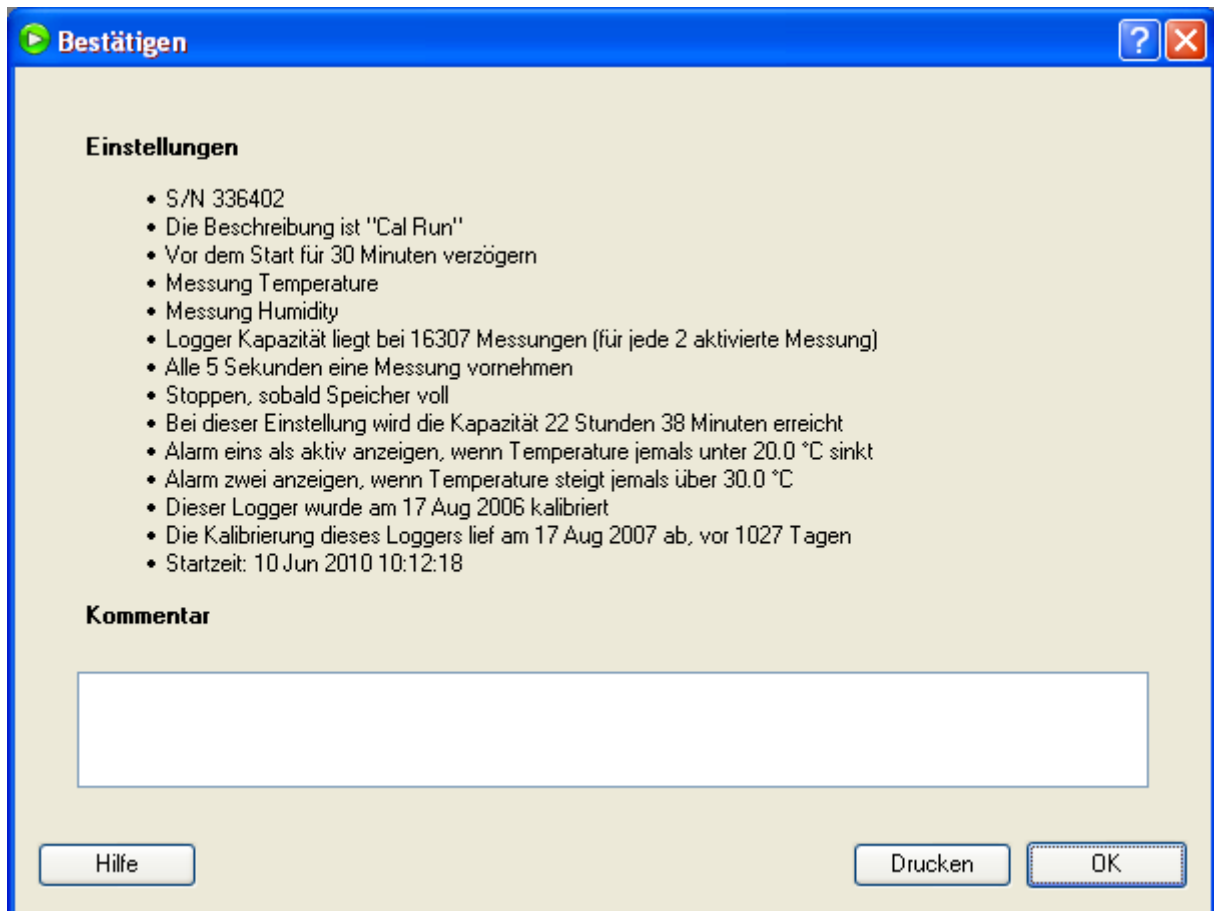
Bestätigen

Einstellungen

- S/N 336402
- Die Beschreibung ist "Cal Run"
- Vor dem Start für 30 Minuten verzögern
- Messung Temperature
- Messung Humidity
- Logger Kapazität liegt bei 16307 Messungen (für jede 2 aktivierte Messung)
- Alle 5 Sekunden eine Messung vornehmen
- Stoppen, sobald Speicher voll
- Bei dieser Einstellung wird die Kapazität 22 Stunden 38 Minuten erreicht
- Alarm eins als aktiv anzeigen, wenn Temperature jemals unter 20.0 °C sinkt
- Alarm zwei anzeigen, wenn Temperature steigt jemals über 30.0 °C
- Dieser Logger wurde am 17 Aug 2006 kalibriert
- Die Kalibrierung dieses Loggers lief am 17 Aug 2007 ab, vor 1027 Tagen
- Startzeit: 10 Jun 2010 10:12:18

Kommentar

Hilfe

Drucken

OK